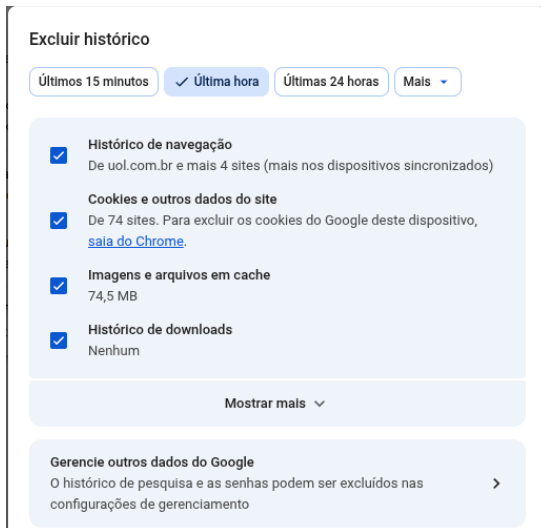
Excluir histórico

Últimos 15 minutos
Última hora
Últimas 24 horas
Mais

Histórico de navegação
De uol.com.br e mais 4 sites (mais nos dispositivos sincronizados)

Cookies e outros dados do site
De 74 sites. Para excluir os cookies do Google deste dispositivo, saia do Chrome.

Imagens e arquivos em cache
74,5 MB

Histórico de downloads
Nenhum

Mostrar mais

Gerencie outros dados do Google
O histórico de pesquisa e as senhas podem ser excluídos nas configurações de gerenciamento